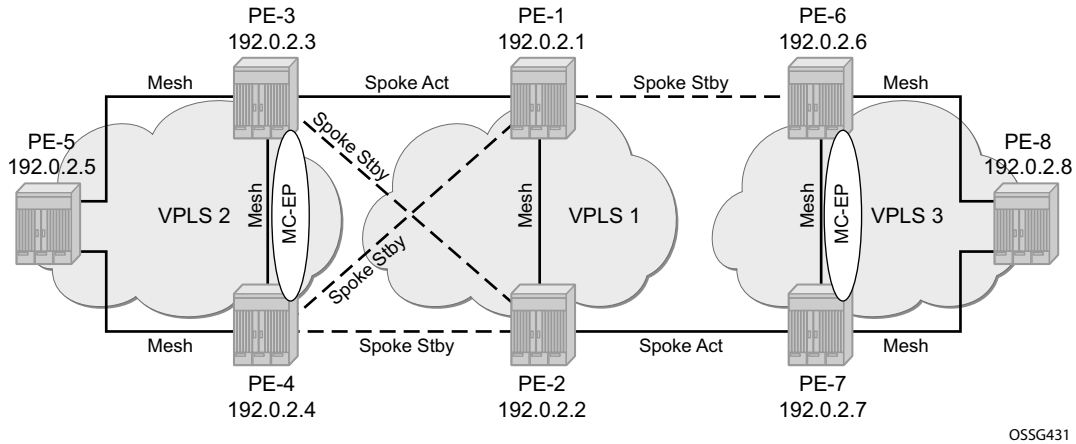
PE-3
192.0.2.3

PE-1
192.0.2.1

PE-6
192.0.2.6

Mesh

Spoke Act

Spoke Stby

Mesh

PE-5
192.0.2.5

Spoke Stby

PE-8
192.0.2.8

VPLS 2

Mesh

MC-EP

Mesh

VPLS 1

Mesh

MC-EP

VPLS 3

Spoke Stby

Mesh

Spoke Stby

Spoke Act

Mesh

PE-4
192.0.2.4

PE-2
192.0.2.2

PE-7
192.0.2.7

OSSG431